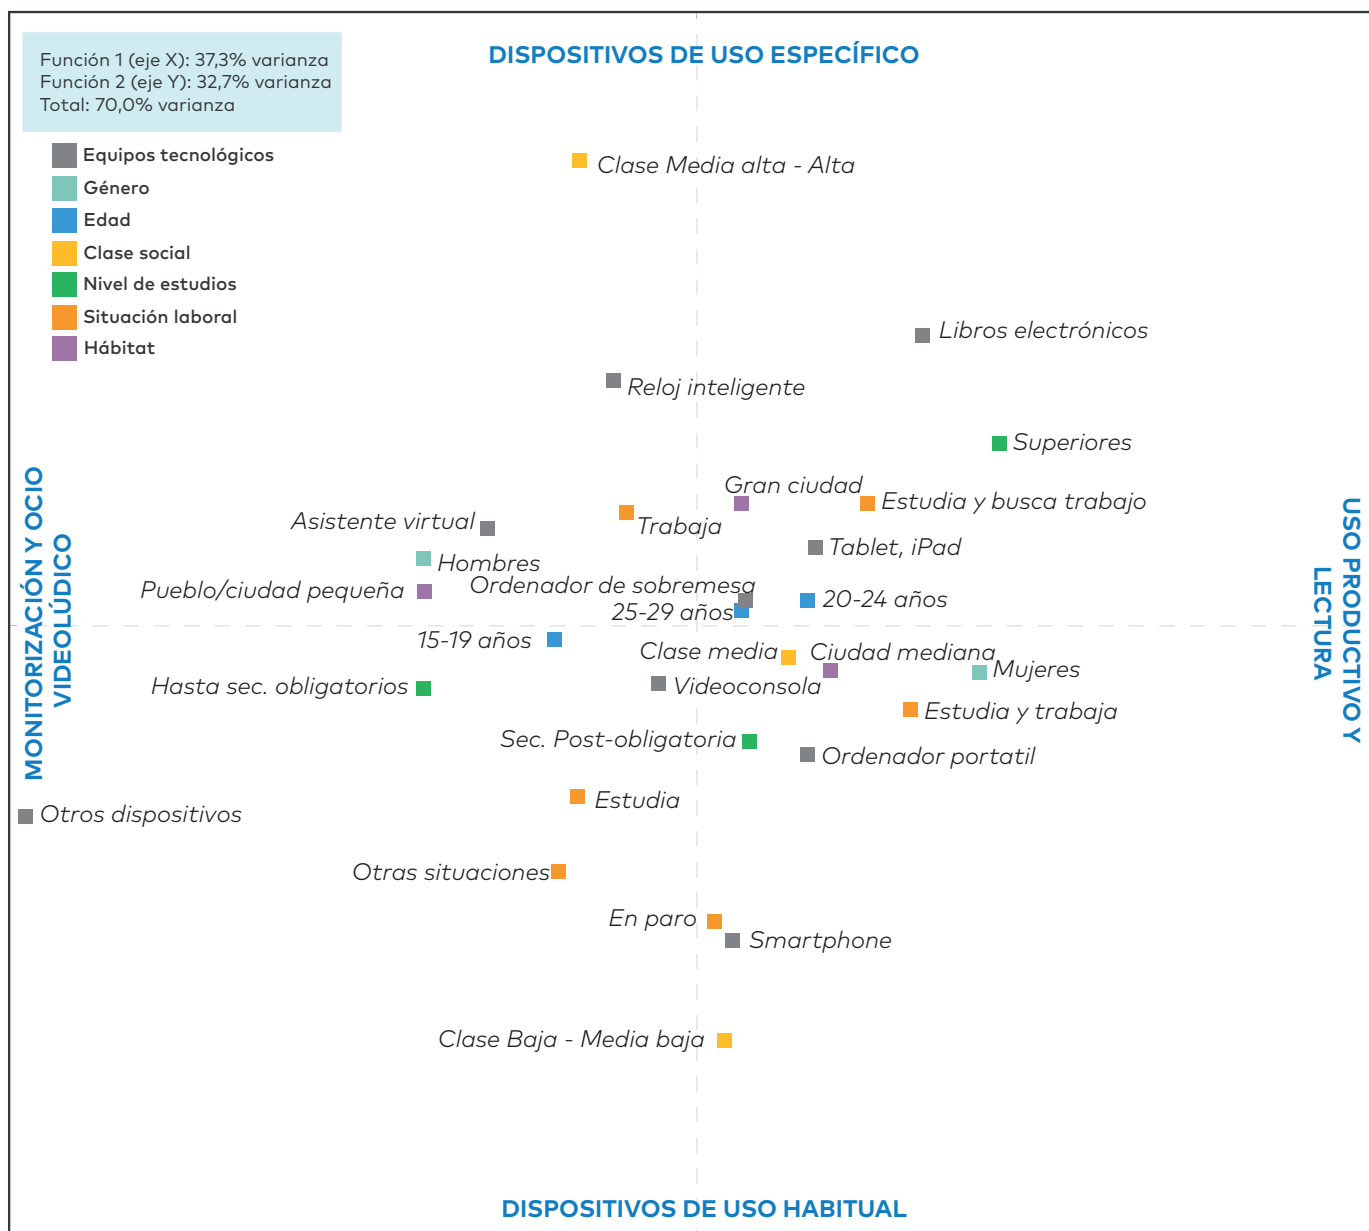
Función 1 (eje X): 37,3% varianza
Función 2 (eje Y): 32,7% varianza
Total: 70,0% varianza

DISPOSITIVOS DE USO ESPECÍFICO

Equipos tecnológicos
Género
Edad
Clase social
Nivel de estudios
Situación laboral
Hábitat

Clase Media alta - Alta
Libros electrónicos
Reloj inteligente
Superiores
Gran ciudad
Estudia y busca trabajo
Asistente virtual
Trabaja
Tablet, iPad
Hombres
Pueblo/ciudad pequeña
Ordenador de sobremesa
25-29 años
20-24 años
15-19 años
Clase media
Ciudad mediana
Mujeres
Hasta sec. obligatorios
Videoconsola
Estudia y trabaja
Sec. Post-obligatoria
Ordenador portatil
Estudia
Otros dispositivos
Otras situaciones
En paro
Smartphone
Clase Baja - Media baja

MONITORIZACIÓN Y OCIO VIDEOLÚDICO

USO PRODUCTIVO Y LECTURA

DISPOSITIVOS DE USO HABITUAL